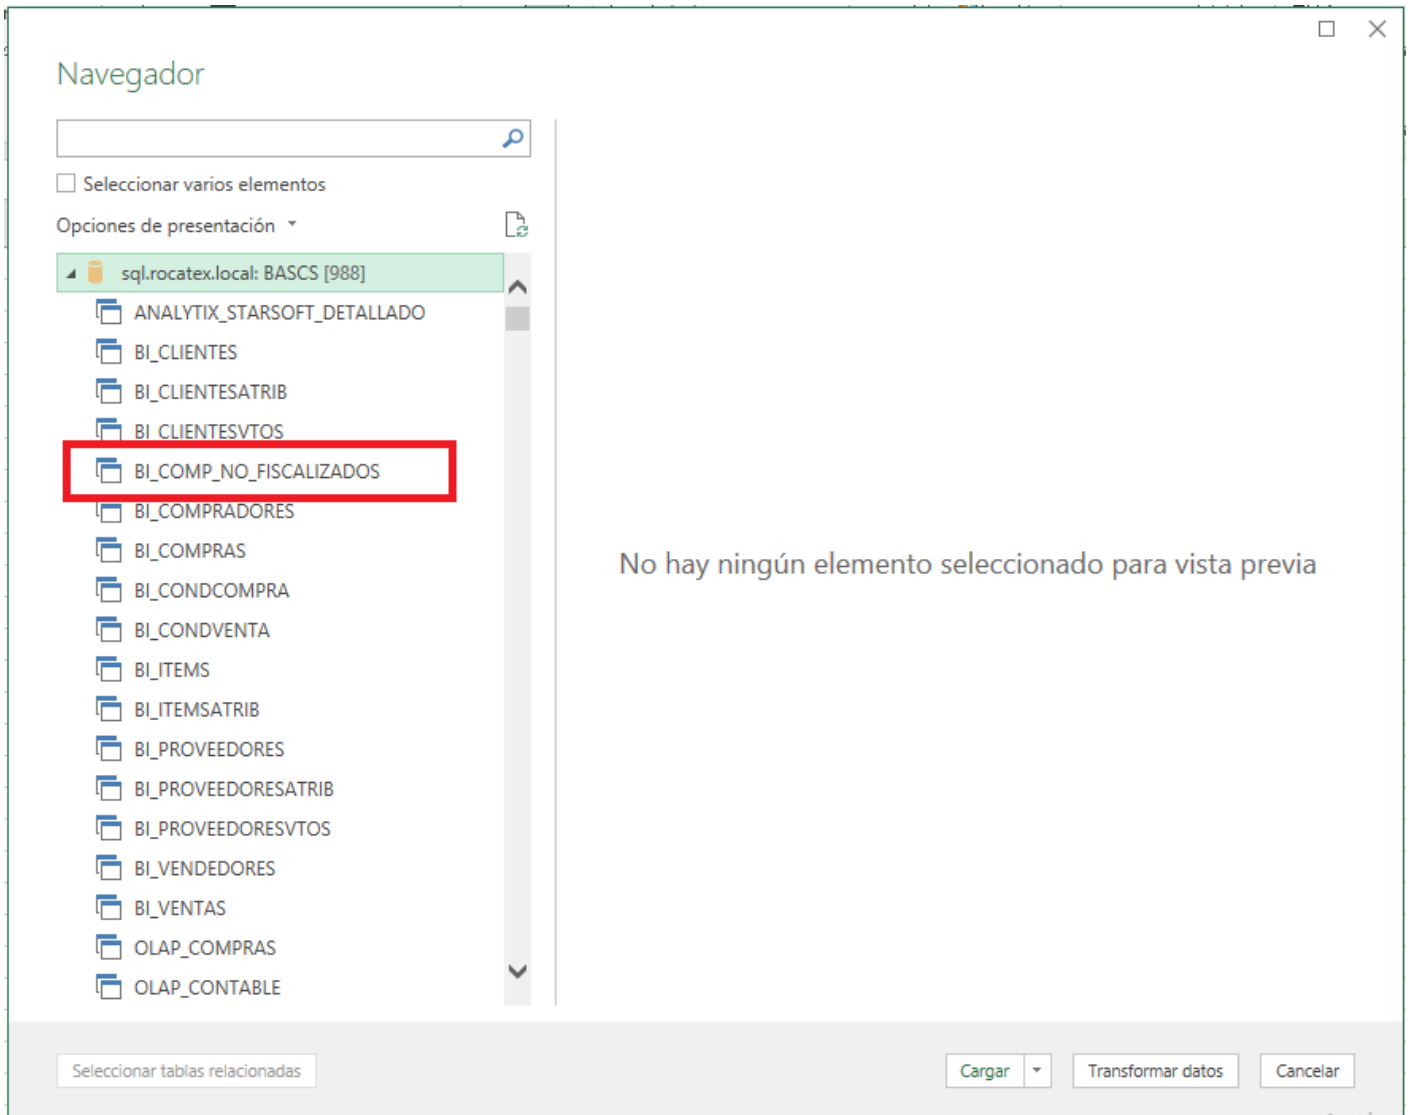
Navegador

Seleccionar varios elementos

Opciones de presentación

sql.rocatex.local: BASCS [988]

ANALYTIX_STARSOFT_DETALLADO

BI_CLIENTES

BI_CLIENTESATRIB

BI_CLIENTESVTOS

BI_COMP_NO_FISCALIZADOS

BI_COMPRADORES

BI_COMPRAS

BI_CONDCOMPRA

BI_CONDVENTA

BI_ITEMS

BI_ITEMSATRIB

BI_PROVEEDORES

BI_PROVEEDORESATRIB

BI_PROVEEDORESVTOS

BI_VENDEDORES

BI_VENTAS

OLAP_COMPRAS

OLAP_CONTABLE

No hay ningún elemento seleccionado para vista previa

Seleccionar tablas relacionadas

Cargar

Transformar datos

Cancelar